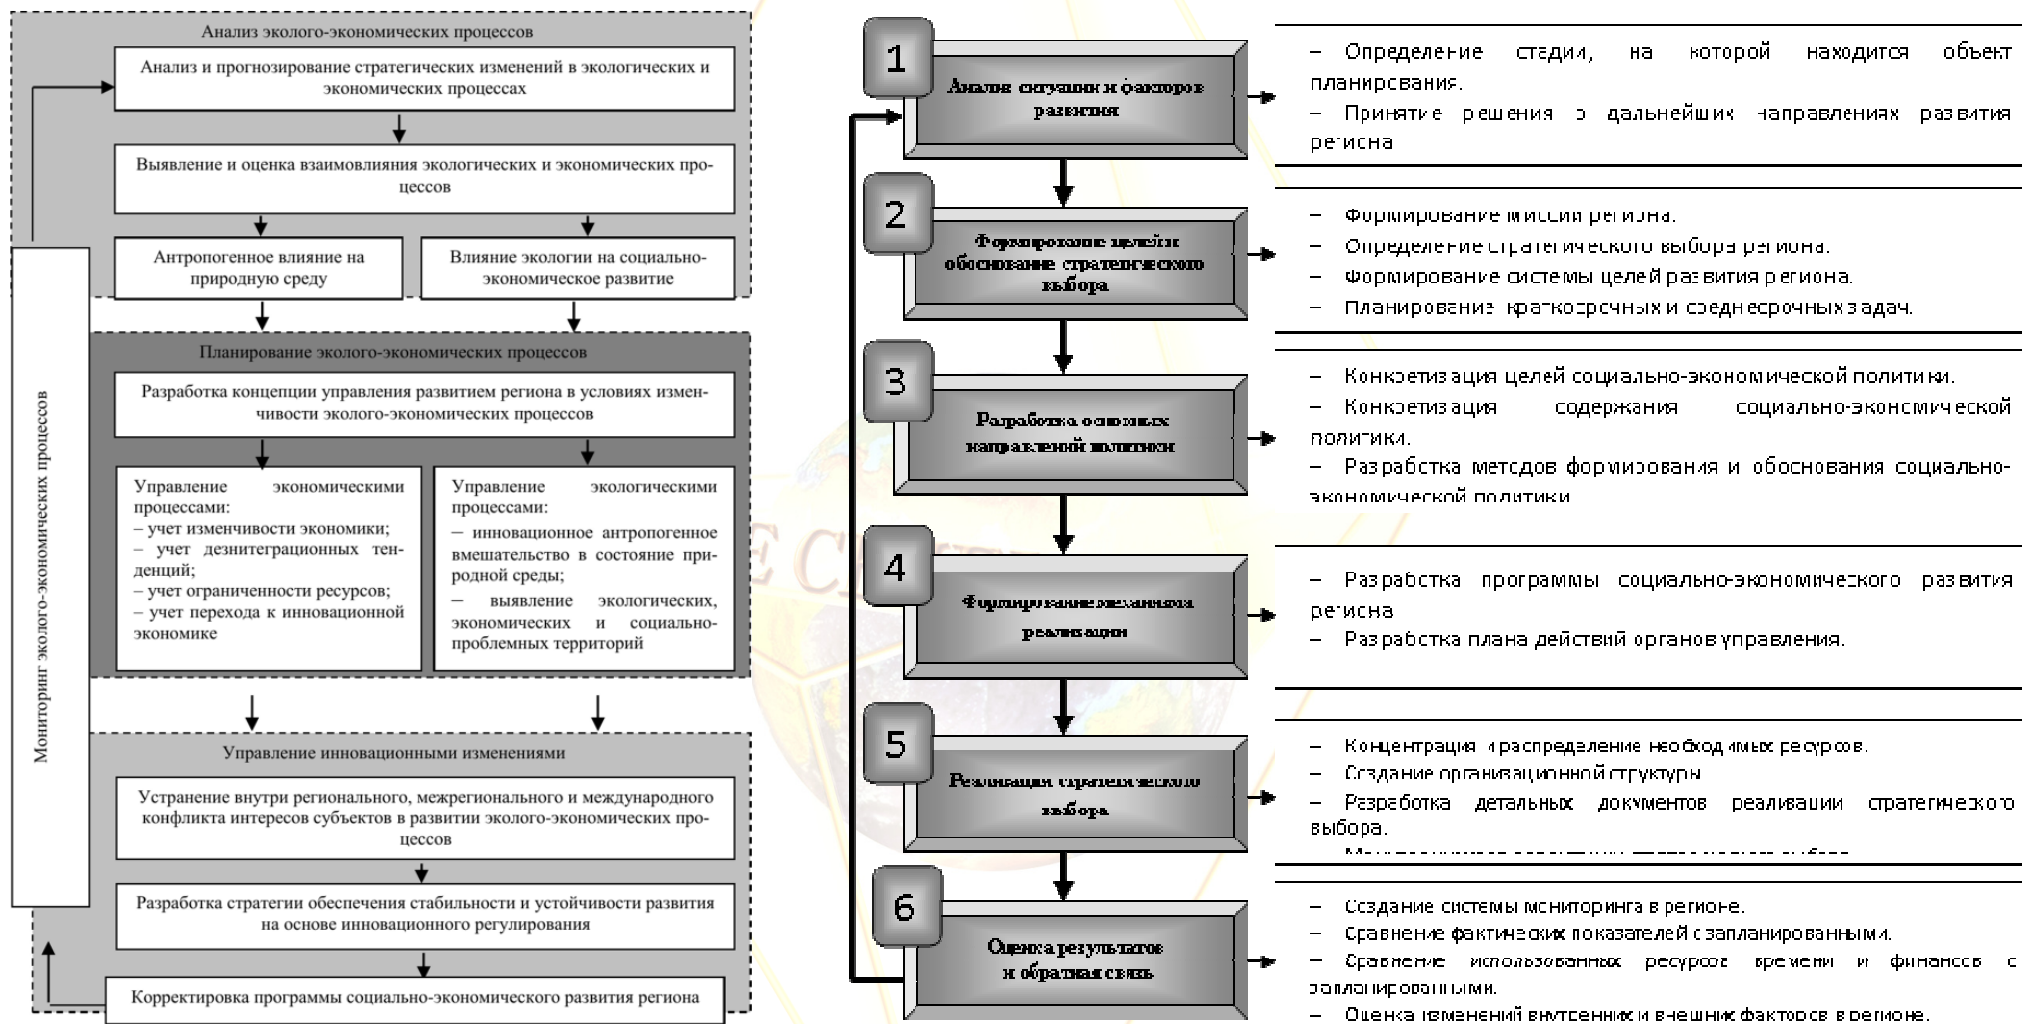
Анализ эколого-экономических процессов

Анализ и прогнозирование стратегических изменений в экологических и экономических процессах

Выявление и оценка взаимовлияния экологических и экономических процессов

Антропогенное влияние на природную среду

Влияние экологии на социально-экономическое развитие

Планирование эколого-экономических процессов

Разработка концепции управления развитием региона в условиях изменчивости эколого-экономических процессов

Управление экономическими процессами:
– учет изменчивости экономики;
– учет дезинтеграционных тенденций;
– учет ограниченности ресурсов;
– учет перехода к инновационной экономике

Управление экологическими процессами:
– инновационное антропогенное вмешательство в состояние природной среды;
– выявление экологических, экономических и социально-проблемных территорий

Управление инновационными изменениями

Устранение внутри регионального, межрегионального и международного конфликта интересов субъектов в развитии эколого-экономических процессов

Разработка стратегии обеспечения стабильности и устойчивости развития на основе инновационного регулирования

Корректировка программы социально-экономического развития региона

Мониторинг эколого-экономических процессов

1
Анализ ситуации и факторов развития

– Определение стадии, на которой находится объект планирования.
– Принятие решения о дальнейших направлениях развития региона

2
Формирование целей и обоснование стратегического выбора

– Формирование миссии региона.
– Определение стратегического выбора региона.
– Формирование системы целей развития региона.
– Планирование краткосрочных и среднесрочных задач.

3
Разработка основных направлений политики

– Конкретизация целей социально-экономической политики.
– Конкретизация содержания социально-экономической политики.
– Разработка методов формирования и обоснования социально-экономической политики

4
Формирование механизма реализации

– Разработка программы социально-экономического развития региона
– Разработка плана действий органов управления.

5
Реализация стратегического выбора

– Концентрация и распределение необходимых ресурсов.
– Создание организационной структуры
– Разработка детальных документов реализации стратегического выбора.
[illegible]

6
Оценка результатов и обратная связь

– Создание системы мониторинга в регионе.
– Сравнение фактических показателей с запланированными.
– Сравнение использованных ресурсов времени и финансов с запланированными.
– Оценка изменений внутренних и внешних факторов в регионе.